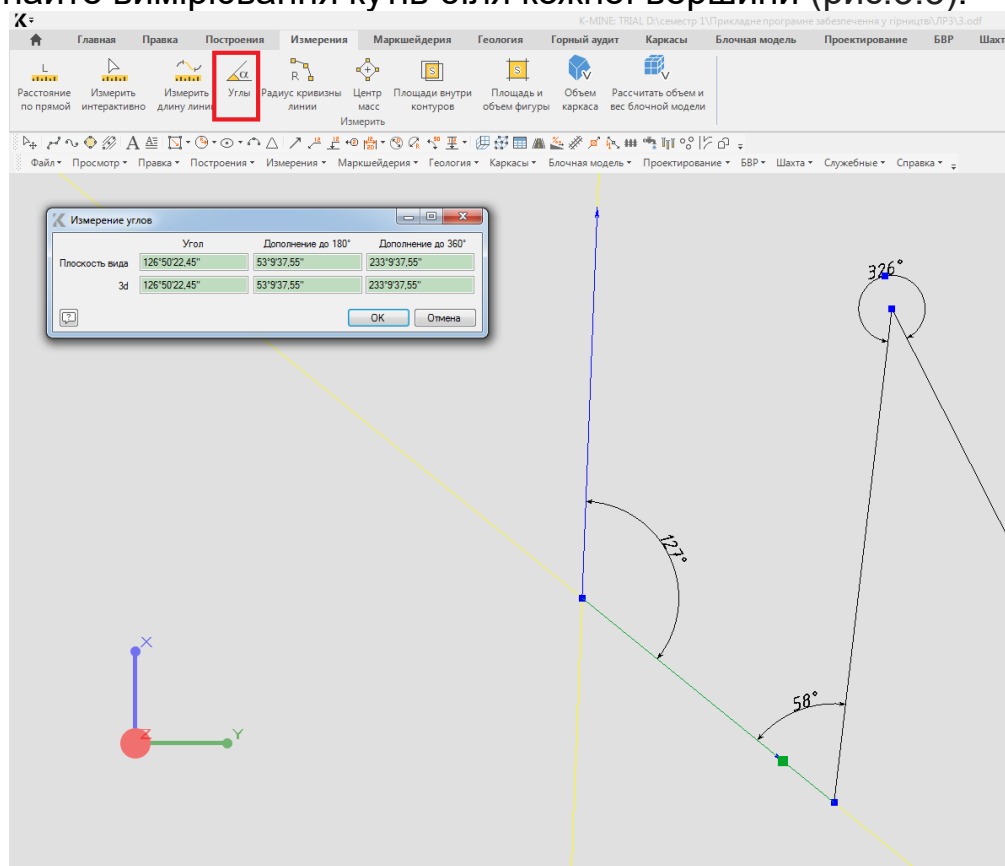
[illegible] вимірювання кутів біля кожної вершини (рис.3.5).

K-MINE: TRIAL D:\семестр 1\Прикладне програмне забезпечення у гірництві\ЛР3\3.odf

Главная Правка Построения Измерения Маркшейдерия Геология Горный аудит Каркасы Блочная модель Проектирование БВР Шахт

Расстояние по прямой Измерить интерактивно Измерить длину линии Углы Радиус кривизны линии Центр масс Площади внутри контуров Площадь и объем фигуры Объем каркаса Рассчитать объем и вес блочной модели
Измерить

Файл Просмотр Правка Построения Измерения Маркшейдерия Геология Каркасы Блочная модель Проектирование БВР Шахта Служебные Справка

Измерение углов

| | Угол | Дополнение до 180° | Дополнение до 360° |
|---|---|---|---|
| Плоскость вида | 126°50'22,45" | 53°9'37,55" | 233°9'37,55" |
| 3d | 126°50'22,45" | 53°9'37,55" | 233°9'37,55" |

OK Отмена

326°
127°
58°
X
Y
Z